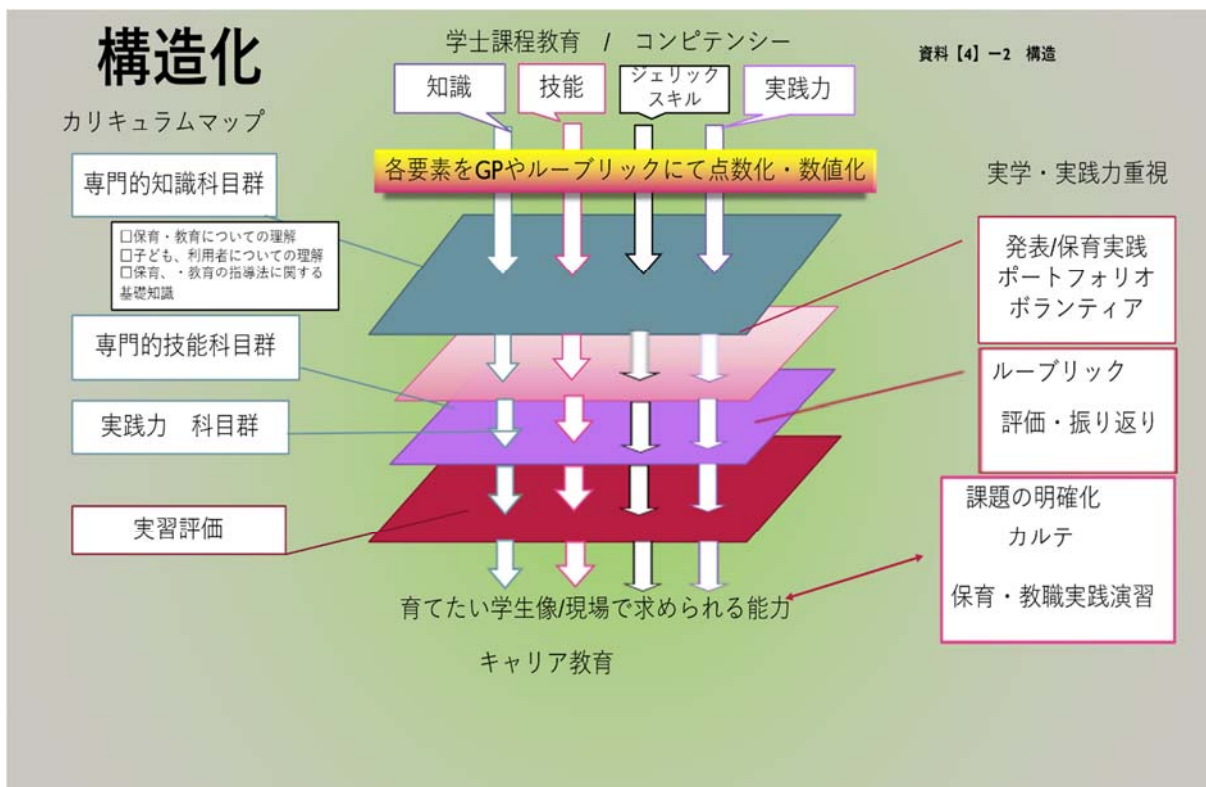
構造化

学士課程教育 / コンピテンシー

資料【4】ー2 構造

知識

技能

ジェリック
スキル

実践力

カリキュラムマップ

各要素をGPやルーブリックにて点数化・数値化

専門的知識科目群

実学・実践力重視

☐保育・教育についての理解
☐子ども、利用者についての理解
☐保育、・教育の指導法に関する基礎知識

発表/保育実践
ポートフォリオ
ボランティア

専門的技能科目群

ルーブリック

評価・振り返り

実践力 科目群

課題の明確化

カルテ

実習評価

保育・教職実践演習

育てたい学生像/現場で求められる能力

キャリア教育